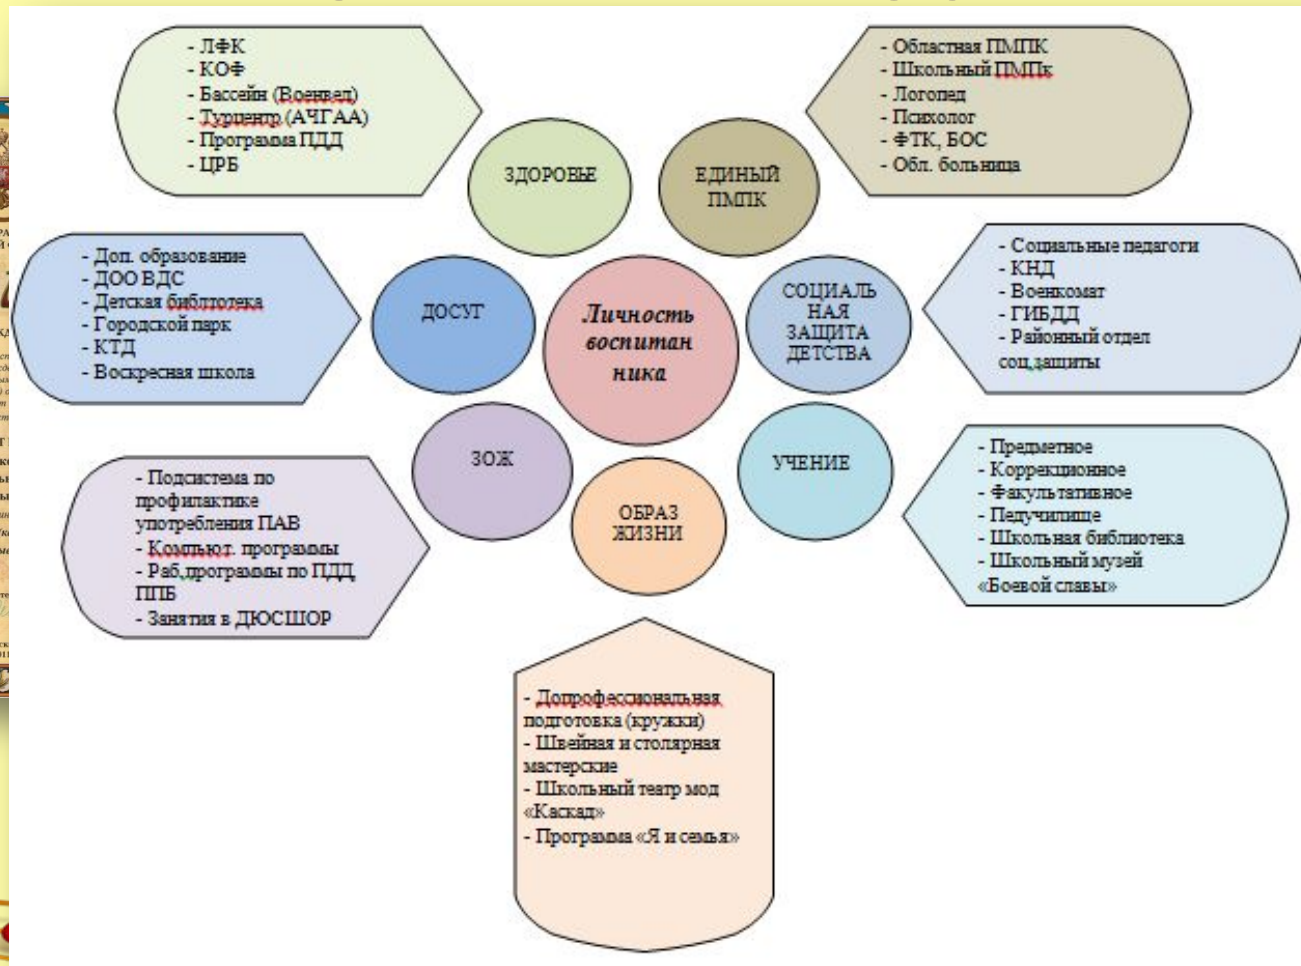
- ЛФК
- КОФ
- Бассейн (Военвед)
- Турцентр (АЧГАА)
- Программа ПДД
- ЦРБ

- Областная ПМПК
- Школьный ПМПк
- Логопед
- Психолог
- ФТК, БОС
- Обл. больница

ЗДОРОВЬЕ

ЕДИНЫЙ ПМПК

- Доп. образование
- ДОО ВДС
- Детская библтотека
- Городской парк
- КТД
- Воскресная школа

ДОСУГ

Личность воспитанника

СОЦИАЛЬНАЯ ЗАЩИТА ДЕТСТВА

- Социальные педагоги
- КНД
- Военкомат
- ГИБДД
- Районный отдел соц.защиты

ЗОЖ

УЧЕНИЕ

- Подсистема по профилактике употребления ПАВ
- Компьют. программы
- Раб.программы по ПДД, ППБ
- Занятия в ДЮСШОР

ОБРАЗ ЖИЗНИ

- Предметное
- Коррекционное
- Факультативное
- Педучилище
- Школьная библиотека
- Школьный музей «Боевой славы»

- Допрофессиональная подготовка (кружки)
- Швейная и столярная мастерские
- Школьный театр мод «Каскад»
- Программа «Я и семья»